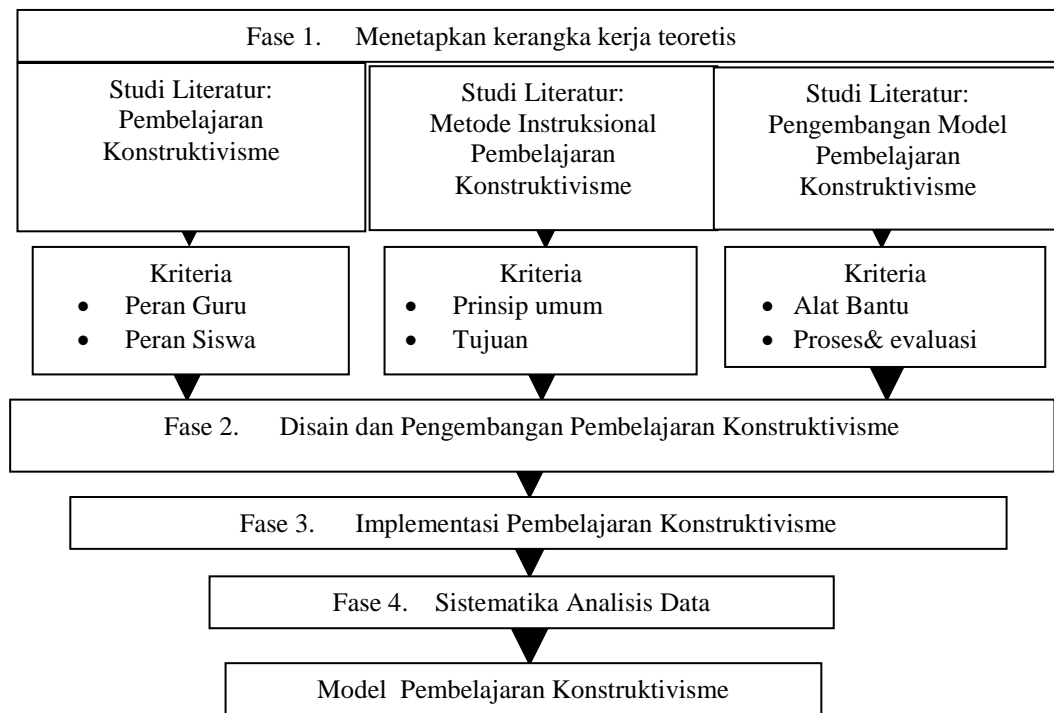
Fase 1. Menetapkan kerangka kerja teoretis

Studi Literatur: Pembelajaran Konstruktivisme

Studi Literatur: Metode Instruksional Pembelajaran Konstruktivisme

Studi Literatur: Pengembangan Model Pembelajaran Konstruktivisme

Kriteria
- Peran Guru
- Peran Siswa

Kriteria
- Prinsip umum
- Tujuan

Kriteria
- Alat Bantu
- Proses& evaluasi

Fase 2. Disain dan Pengembangan Pembelajaran Konstruktivisme

Fase 3. Implementasi Pembelajaran Konstruktivisme

Fase 4. Sistematika Analisis Data

Model Pembelajaran Konstruktivisme